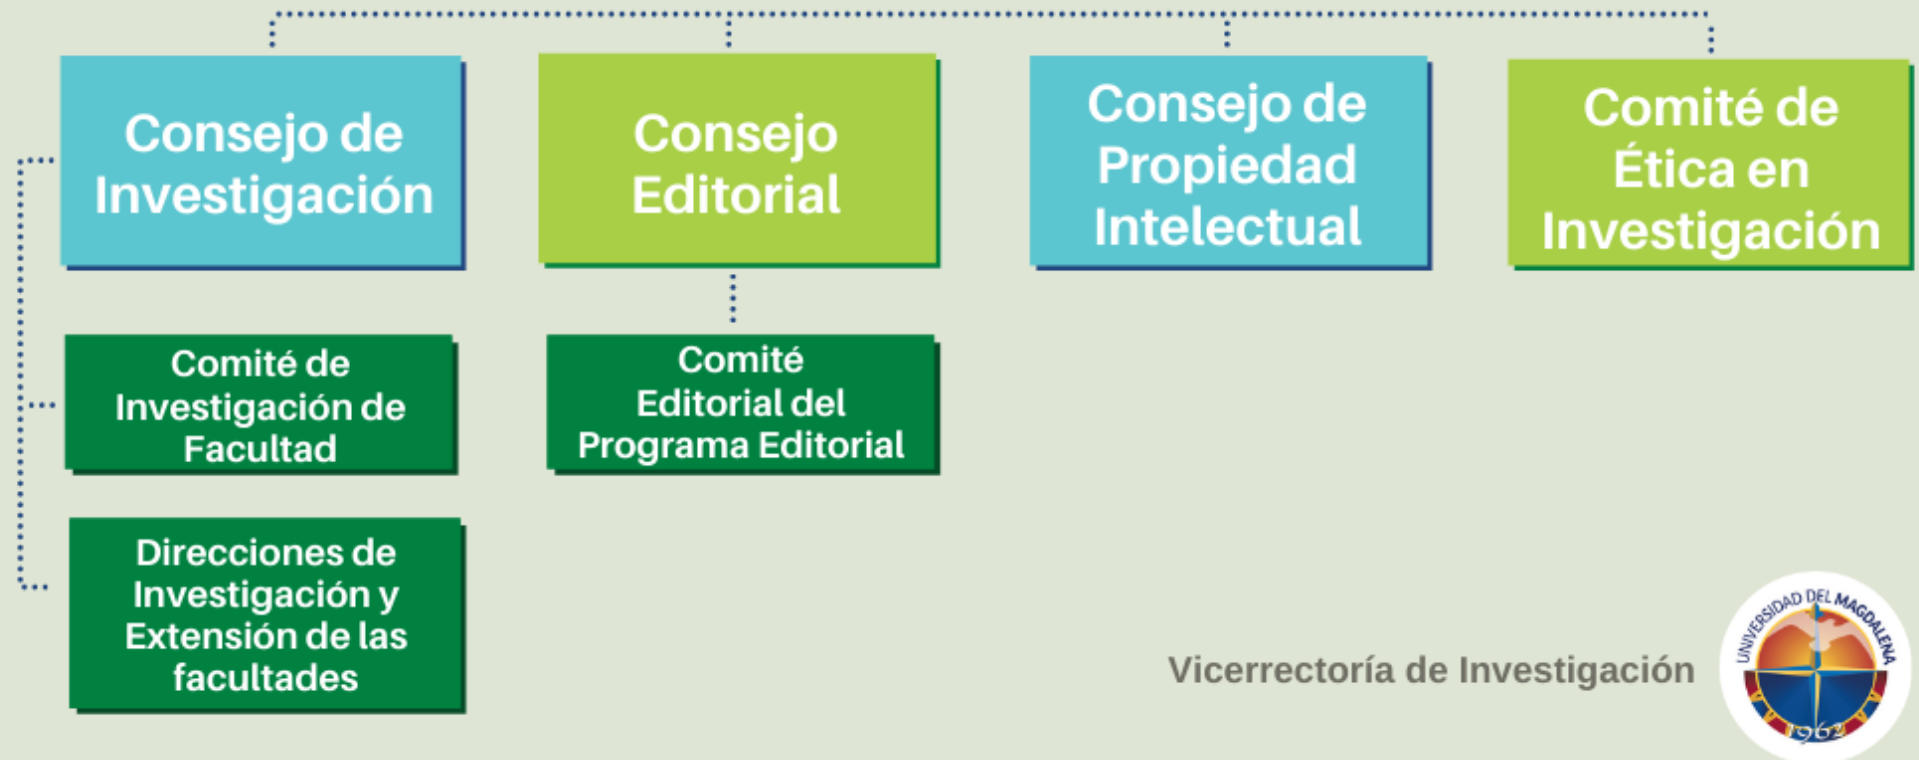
Consejo de Investigación

Consejo Editorial

Consejo de Propiedad Intelectual

Comité de Ética en Investigación

Comité de Investigación de Facultad

Comité Editorial del Programa Editorial

Direcciones de Investigación y Extensión de las facultades

Vicerrectoría de Investigación

UNIVERSIDAD DEL MAGDALENA

1962